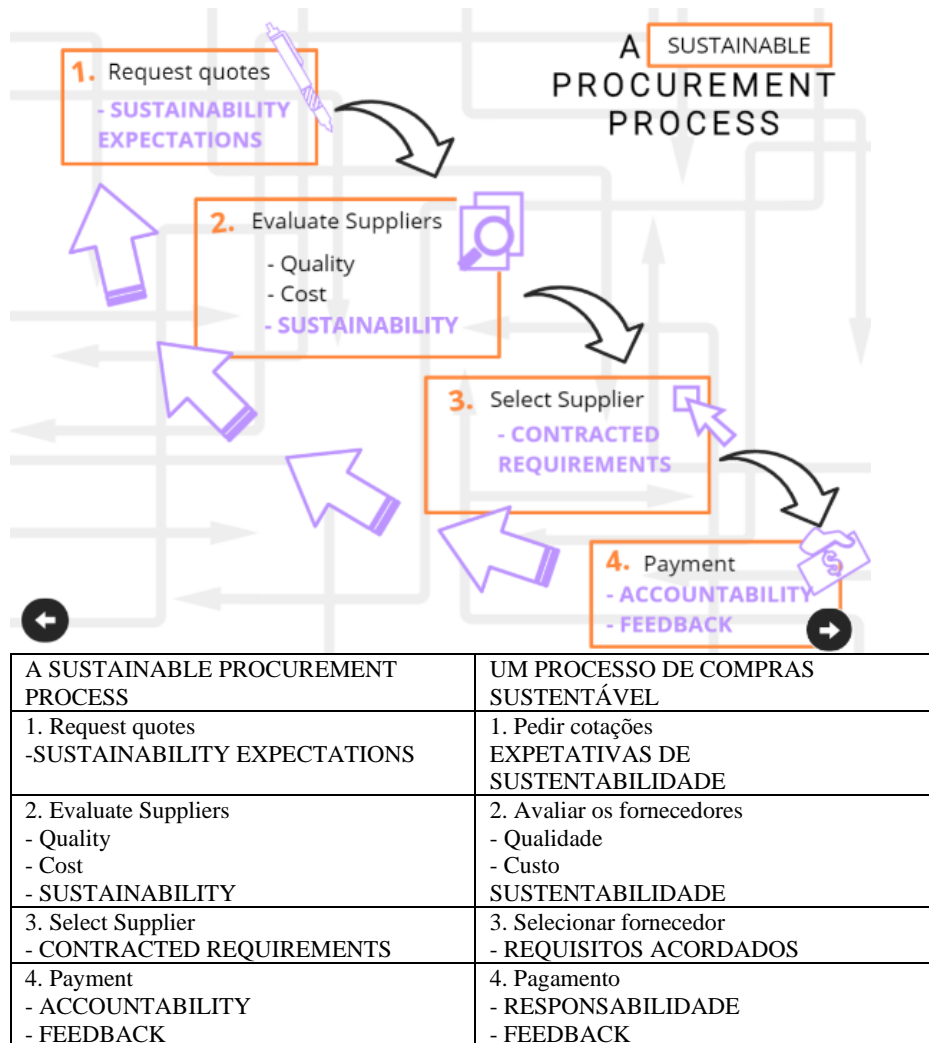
A SUSTAINABLE PROCUREMENT PROCESS

1. Request quotes
- SUSTAINABILITY EXPECTATIONS

2. Evaluate Suppliers
- Quality
- Cost
- SUSTAINABILITY

3. Select Supplier
- CONTRACTED REQUIREMENTS

4. Payment
- ACCOUNTABILITY
- FEEDBACK

| A SUSTAINABLE PROCUREMENT PROCESS | UM PROCESSO DE COMPRAS SUSTENTÁVEL |
|---|---|
| 1. Request quotes<br>-SUSTAINABILITY EXPECTATIONS | 1. Pedir cotações<br>EXPETATIVAS DE SUSTENTABILIDADE |
| 2. Evaluate Suppliers<br>- Quality<br>- Cost<br>- SUSTAINABILITY | 2. Avaliar os fornecedores<br>- Qualidade<br>- Custo<br>SUSTENTABILIDADE |
| 3. Select Supplier<br>- CONTRACTED REQUIREMENTS | 3. Selecionar fornecedor<br>- REQUISITOS ACORDADOS |
| 4. Payment<br>- ACCOUNTABILITY<br>- FEEDBACK | 4. Pagamento<br>- RESPONSABILIDADE<br>- FEEDBACK |